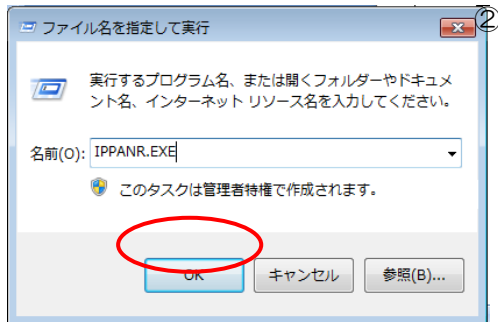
ファイル名を指定して実行

②

実行するプログラム名、または開くフォルダーやドキュメント名、インターネット リソース名を入力してください。

名前(O): IPPANR.EXE

このタスクは管理者特権で作成されます。

OK

キャンセル

参照(B)...